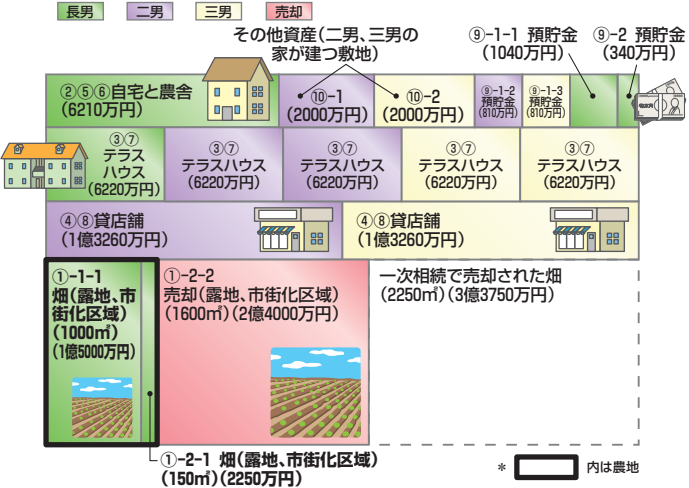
長男　二男　三男　売却

その他資産（二男、三男の家が建つ敷地）

⑨-1-1 預貯金（1040万円）

⑨-2 預貯金（340万円）

②⑤⑥自宅と農舎（6210万円）

⑩-1（2000万円）

⑩-2（2000万円）

⑨-1-2 預貯金（810万円）

⑨-1-3 預貯金（810万円）

③⑦ テラスハウス（6220万円）

③⑦ テラスハウス（6220万円）

③⑦ テラスハウス（6220万円）

③⑦ テラスハウス（6220万円）

③⑦ テラスハウス（6220万円）

④⑧貸店舗（1億3260万円）

④⑧貸店舗（1億3260万円）

①-1-1 畑（露地、市街化区域）（1000㎡）（1億5000万円）

①-2-2 売却（露地、市街化区域）（1600㎡）（2億4000万円）

一次相続で売却された畑（2250㎡）（3億3750万円）

①-2-1 畑（露地、市街化区域）（150㎡）（2250万円）

＊ 内は農地